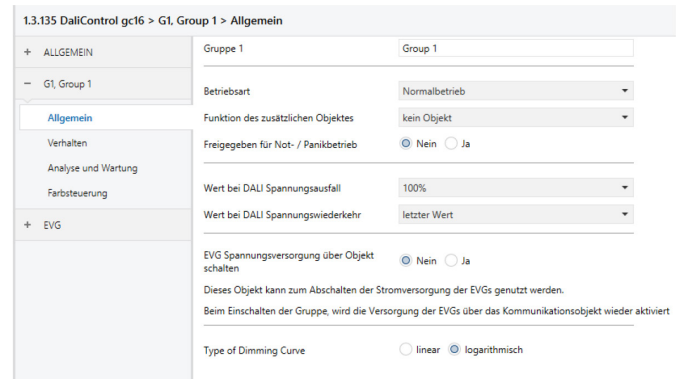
1.3.135 DaliControl gc16 > G1, Group 1 > Allgemein

+ ALLGEMEIN

− G1, Group 1

Allgemein

Verhalten

Analyse und Wartung

Farbsteuerung

+ EVG

Gruppe 1 | Group 1

Betriebsart | Normalbetrieb

Funktion des zusätzlichen Objektes | kein Objekt

Freigegeben für Not- / Panikbetrieb | Nein | Ja

Wert bei DALI Spannungsausfall | 100%

Wert bei DALI Spannungswiederkehr | letzter Wert

EVG Spannungsversorgung über Objekt schalten | Nein | Ja

Dieses Objekt kann zum Abschalten der Stromversorgung der EVGs genutzt werden.

Beim Einschalten der Gruppe, wird die Versorgung der EVGs über das Kommunikationsobjekt wieder aktiviert

Type of Dimming Curve | linear | logarithmisch